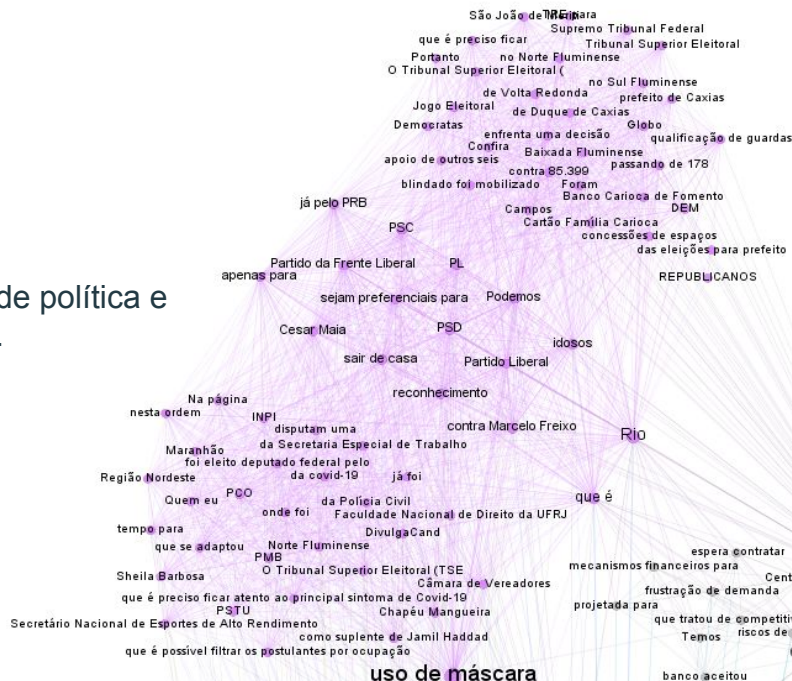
São João de Meriti
TRE
Supremo Tribunal Federal
Tribunal Superior Eleitoral
que é preciso ficar
Portanto
no Norte Fluminense
O Tribunal Superior Eleitoral (
no Sul Fluminense
de Volta Redonda
prefeito de Caxias
Jogo Eleitoral
de Duque de Caxias
Democratas
Globo
enfrenta uma decisão
qualificação de guardas
Confira
Baixada Fluminense
apoio de outros seis
passando de 178
contra 85.399
blindado foi mobilizado
Foram
Banco Carioca de Fomento
já pelo PRB
Campos
DEM
Cartão Família Carioca
PSC
concessões de espaços
das eleições para prefeito
Partido da Frente Liberal
PL
apenas para
REPUBLICANOS
de política e
sejam preferenciais para
Podemos
Cesar Maia
PSD
idosos
sair de casa
Partido Liberal
reconhecimento
Na página
nesta ordem
INPI
contra Marcelo Freixo
disputam uma
Rio
Maranhão
da Secretaria Especial de Trabalho
foi eleito deputado federal pelo
Região Nordeste
da covid-19
já foi
PCO
Quem eu
da Polícia Civil
que é
onde foi
Faculdade Nacional de Direito da UFRJ
tempo para
DivulgaCand
que se adaptou
Norte Fluminense
espera contratar
PMB
Sheila Barbosa
O Tribunal Superior Eleitoral (TSE
mecanismos financeiros para
Cent
Câmara de Vereadores
frustração de demanda
que é preciso ficar atento ao principal sintoma de Covid-19
projetada para
PSTU
Chapéu Mangueira
que tratou de competitiv
Secretário Nacional de Esportes de Alto Rendimento
Temos
riscos de
como suplente de Jamil Haddad
que é possível filtrar os postulantes por ocupação
uso de máscara
banco aceitou